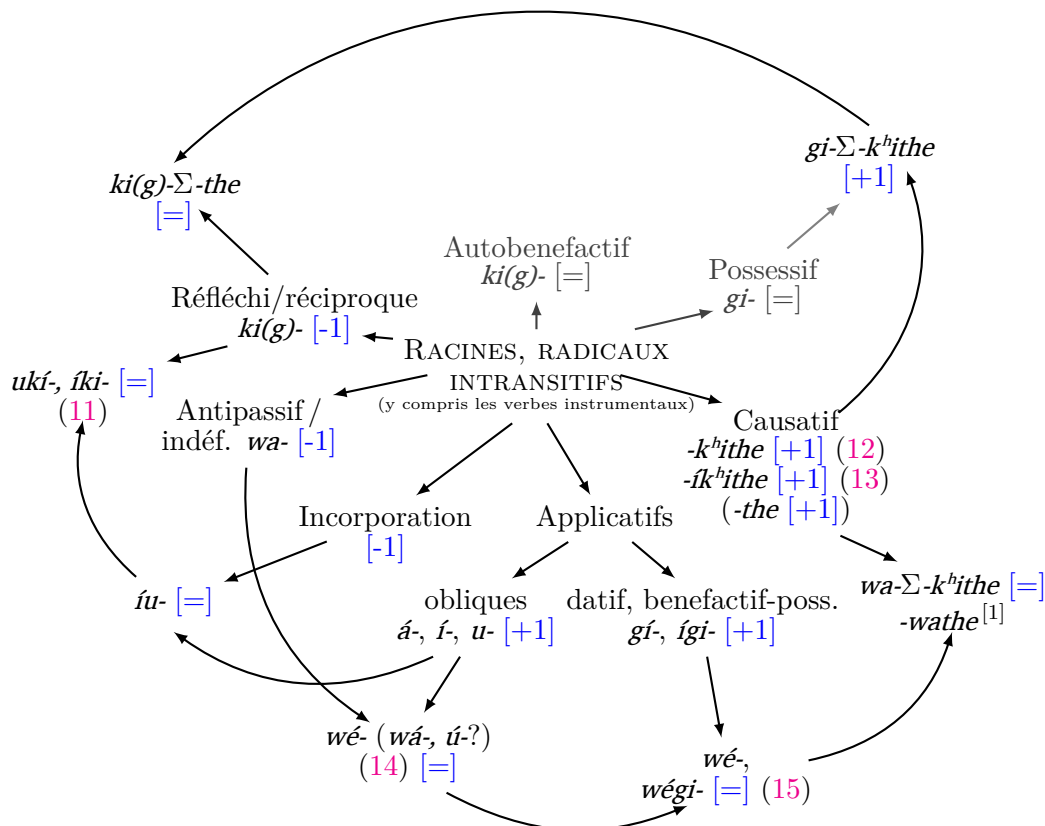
*ki(g)-*$\Sigma$*-the*
[=]

*gi-*$\Sigma$*-k^hithe*
[+1]

Autobenefactif
*ki(g)-* [=]

Possessif
*gi-* [=]

Réfléchi/réciproque
*ki(g)-* [-1]

RACINES, RADICAUX INTRANSITIFS
(y compris les verbes instrumentaux)

*ukí-, íki-* [=]
(11)

Antipassif / indéf. *wa-* [-1]

Causatif
*-k^hithe* [+1] (12)
*-ík^hithe* [+1] (13)
(*-the* [+1])

Incorporation
[-1]

Applicatifs

*wa-*$\Sigma$*-k^hithe* [=]
*-wathe*$^{[1]}$

*íu-* [=]

obliques
*á-, í-, u-* [+1]

datif, benefactif-poss.
*gí-, ígi-* [+1]

*wé-* (*wá-, ú-*?)
(14) [=]

*wé-*,
*wégi-* [=] (15)